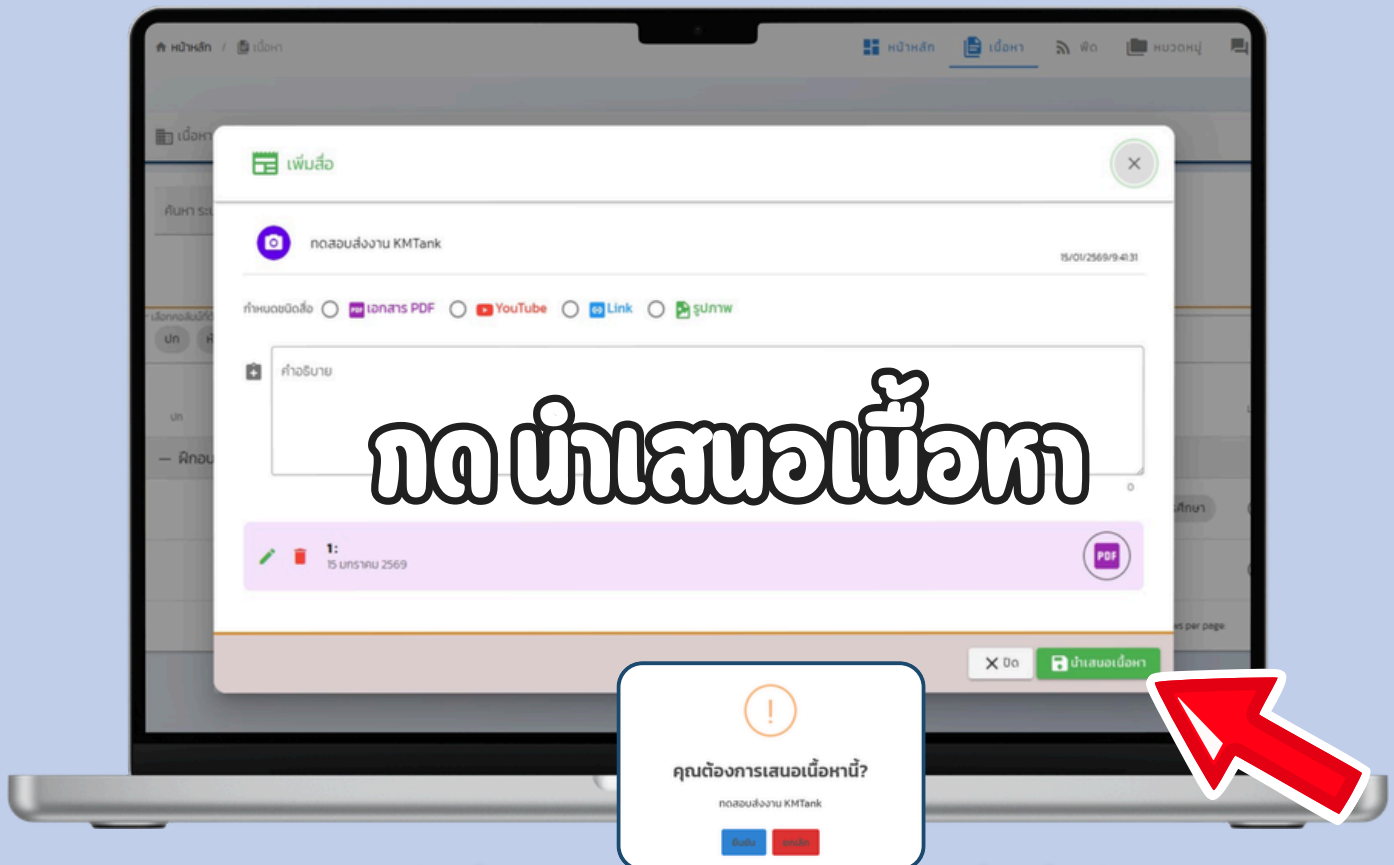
หน้าหลัก / เนื้อหา

หน้าหลัก เนื้อหา ฟีด หมวดหมู่

เนื้อหา

ค้นหา ระ

ปก

— ฝึกอบ

ศึกษา

ws per page

เพิ่มสื่อ

×

ทดสอบส่งงาน KMTank

15/01/2569/9:41:31

กำหนดชนิดสื่อ PDF เอกสาร PDF YouTube Link รูปภาพ

คำอธิบาย

0

กด นำเสนอเนื้อหา

1:
15 มกราคม 2569

PDF

× ปิด

นำเสนอเนื้อหา

!

คุณต้องการเสนอเนื้อหานี้?

ทดสอบส่งงาน KMTank

ยืนยัน ยกเลิก